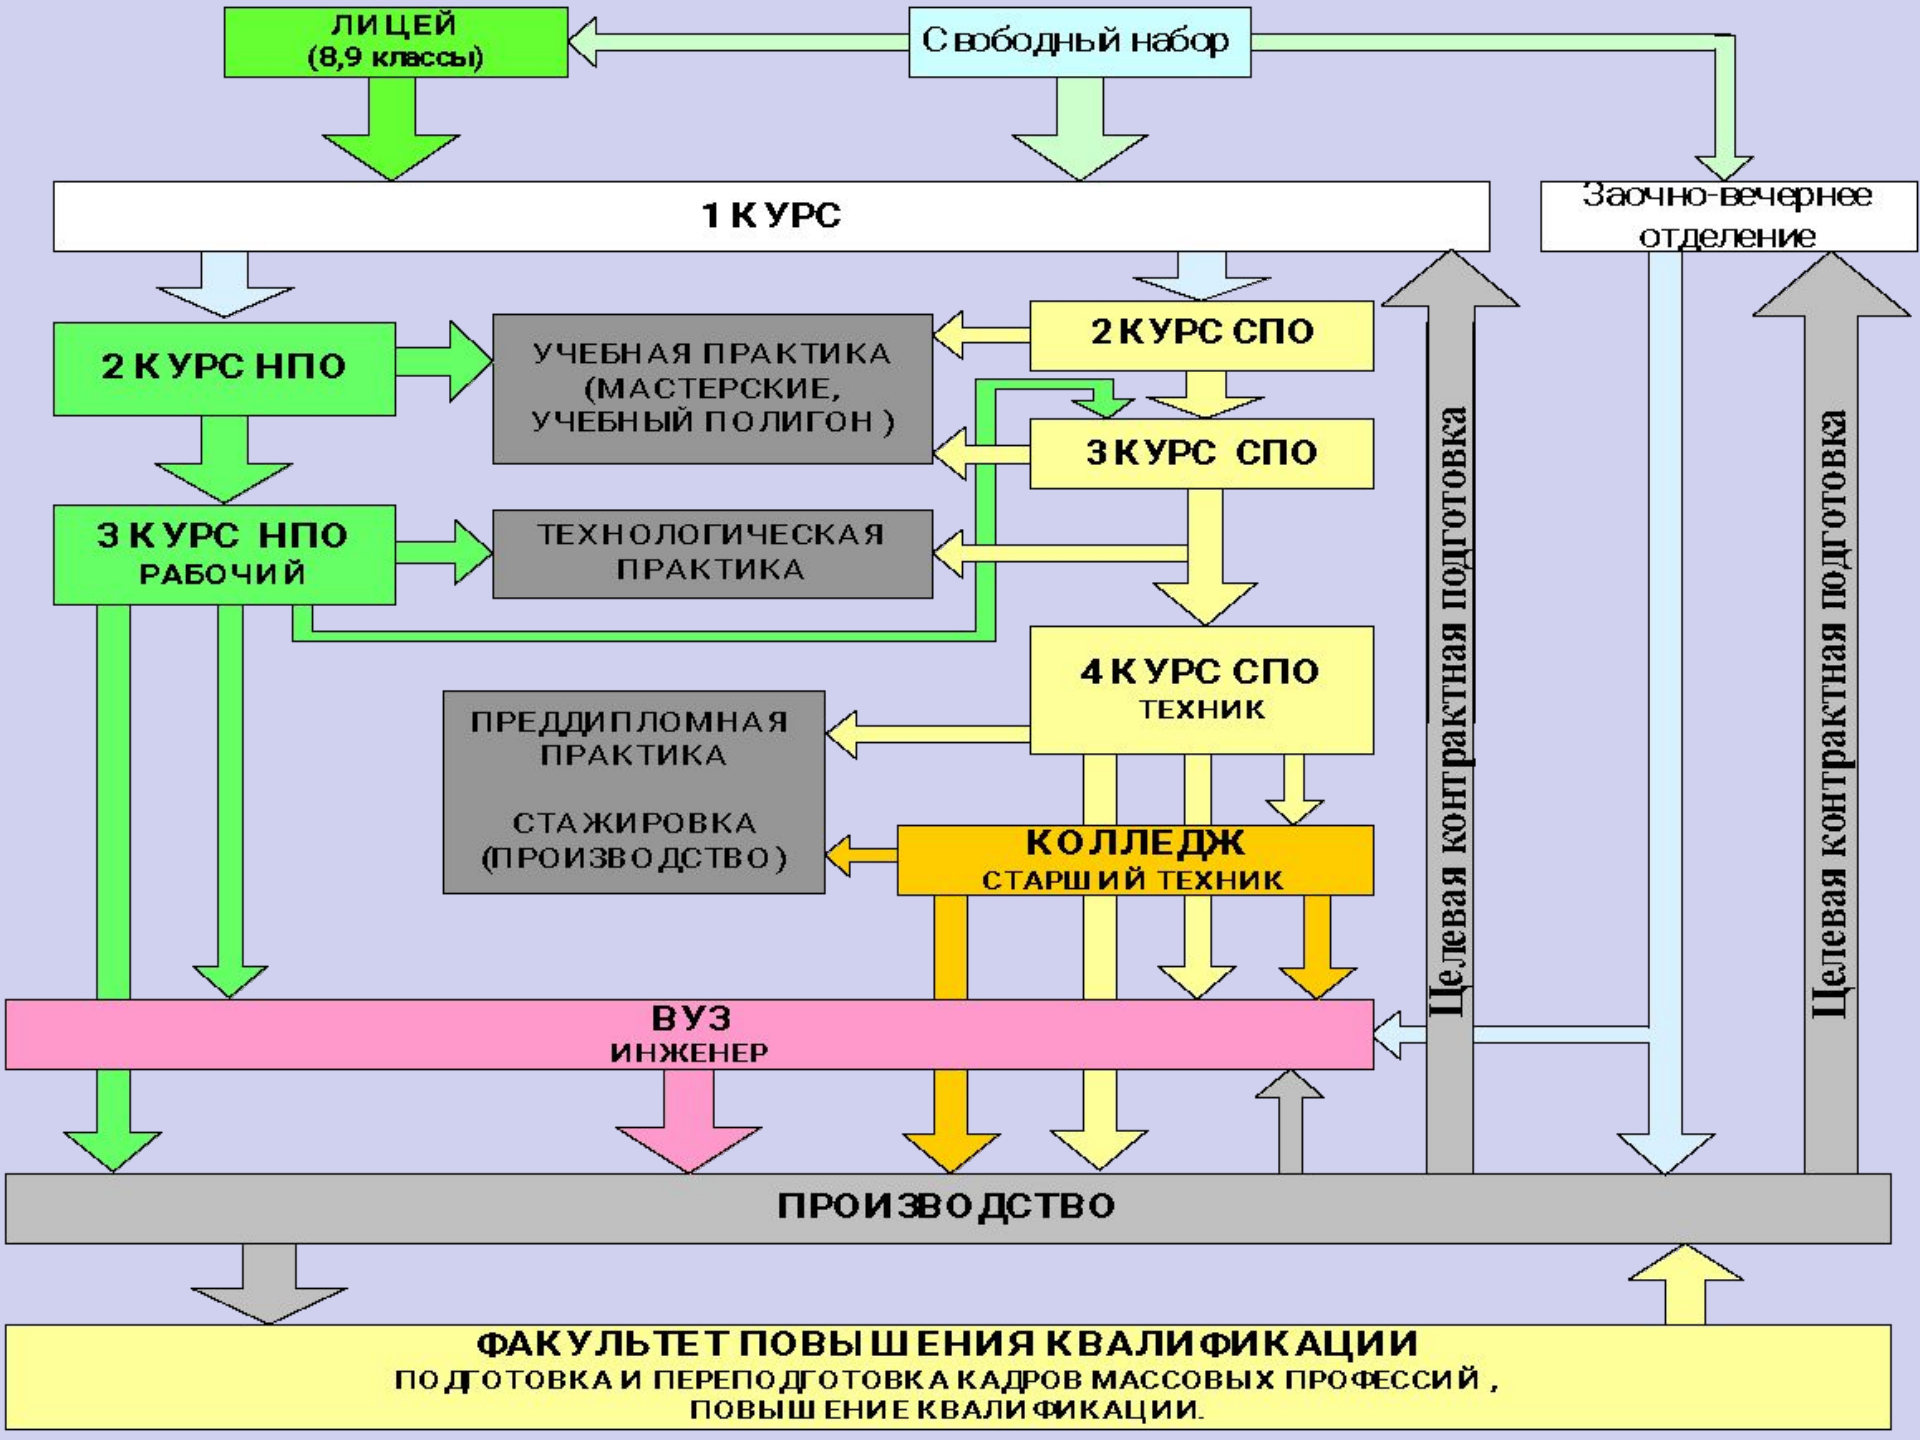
ЛИЦЕЙ
(8,9 классы)

Свободный набор

1 КУРС

Заочно-вечернее отделение

2 КУРС НПО

УЧЕБНАЯ ПРАКТИКА
(МАСТЕРСКИЕ, УЧЕБНЫЙ ПОЛИГОН)

2 КУРС СПО

3 КУРС СПО

3 КУРС НПО
РАБОЧИЙ

ТЕХНОЛОГИЧЕСКАЯ ПРАКТИКА

4 КУРС СПО
ТЕХНИК

ПРЕДДИПЛОМНАЯ ПРАКТИКА

СТАЖИРОВКА
(ПРОИЗВОДСТВО)

КОЛЛЕДЖ
СТАРШИЙ ТЕХНИК

Целевая контрактная подготовка

Целевая контрактная подготовка

ВУЗ
ИНЖЕНЕР

ПРОИЗВОДСТВО

ФАКУЛЬТЕТ ПОВЫШЕНИЯ КВАЛИФИКАЦИИ
ПОДГОТОВКА И ПЕРЕПОДГОТОВКА КАДРОВ МАССОВЫХ ПРОФЕССИЙ, ПОВЫШЕНИЕ КВАЛИФИКАЦИИ.